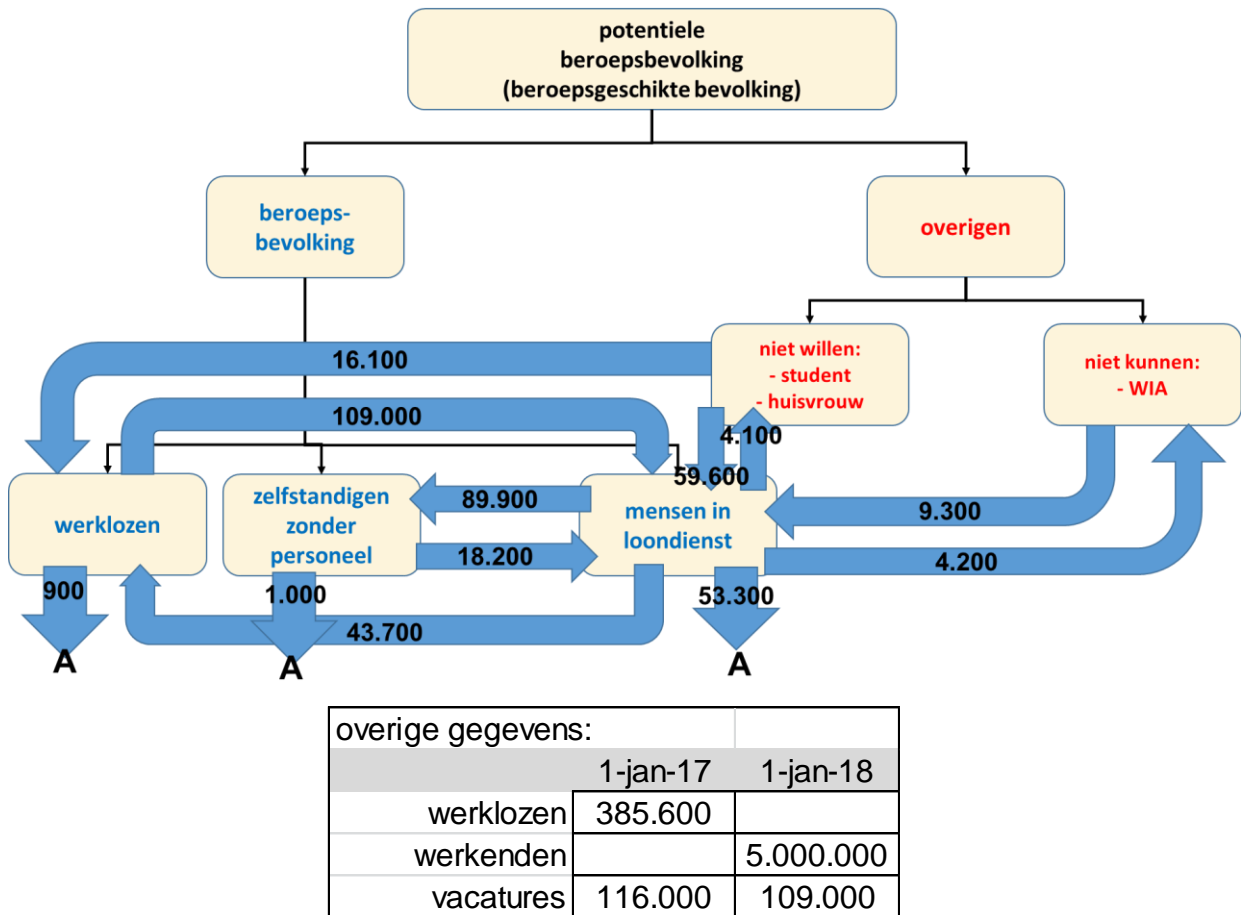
potentiele beroepsbevolking (beroepsgeschikte bevolking)

beroepsbevolking

overigen

niet willen:
- student
- huisvrouw

niet kunnen:
- WIA

16.100

109.000

4.100

59.600

werklozen

zelfstandigen zonder personeel

mensen in loondienst

89.900

18.200

9.300

4.200

900

1.000

43.700

53.300

A

A

A

| overige gegevens: | | |
|---|---|---|
| | 1-jan-17 | 1-jan-18 |
| werklozen | 385.600 | |
| werkenden | | 5.000.000 |
| vacatures | 116.000 | 109.000 |